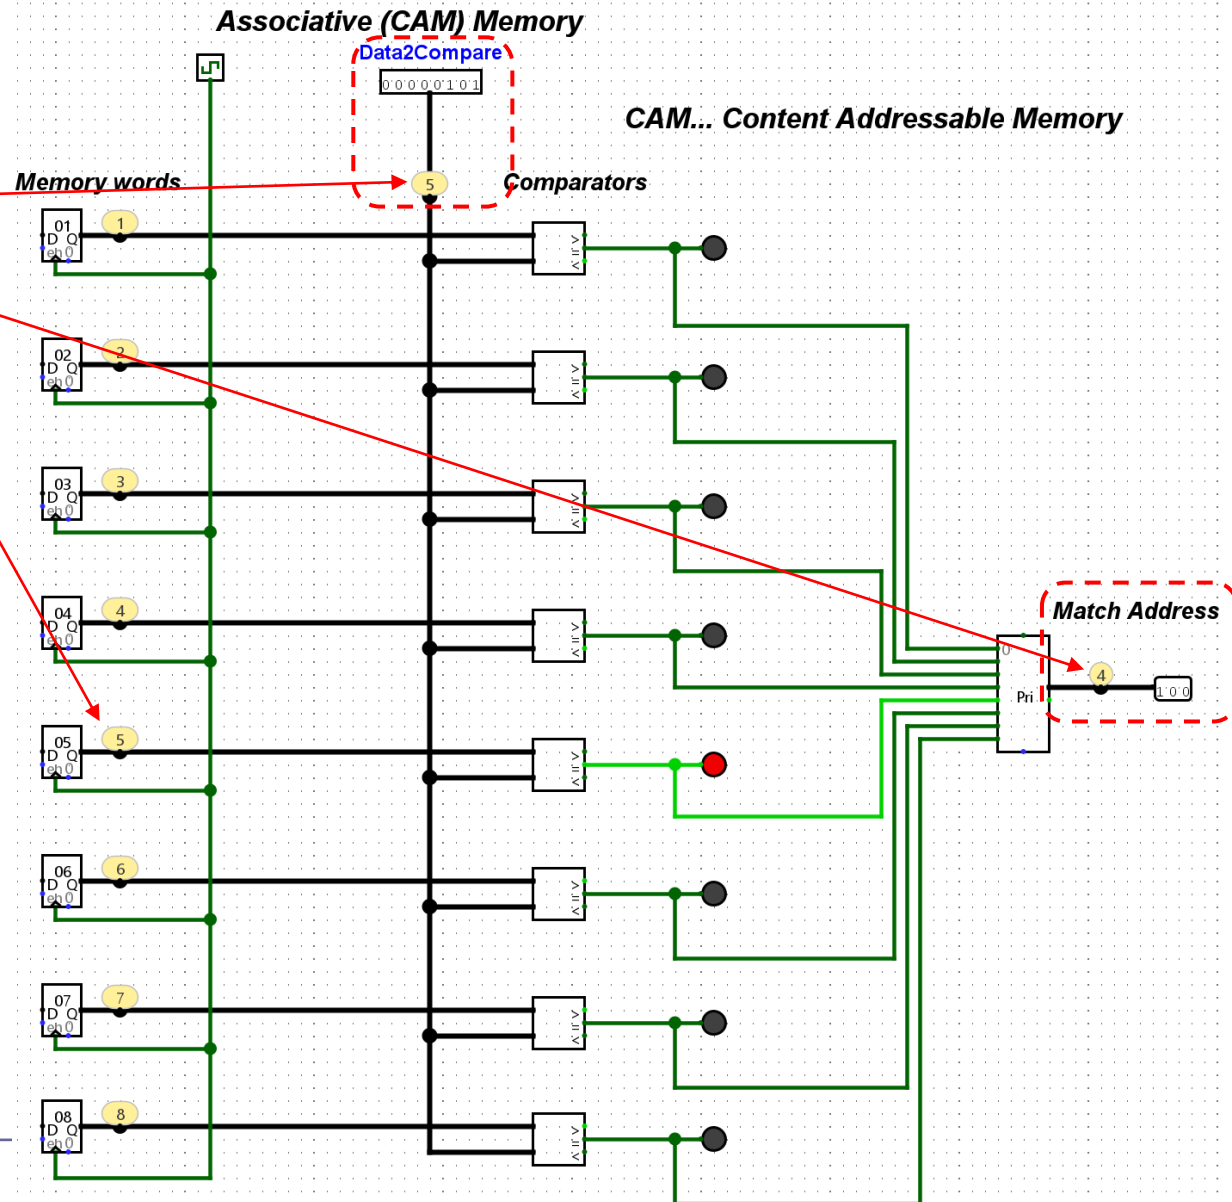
Associative (CAM) Memory

Data2Compare

00000101

CAM... Content Addressable Memory

Memory words

5

Comparators

01
D Q
en 0
1

02
D Q
en 0
2

03
D Q
en 0
3

04
D Q
en 0
4

05
D Q
en 0
5

06
D Q
en 0
6

07
D Q
en 0
7

08
D Q
en 0
8

< = >
< = >
< = >
< = >
< = >
< = >
< = >
< = >

Match Address

0

Pri

4

100